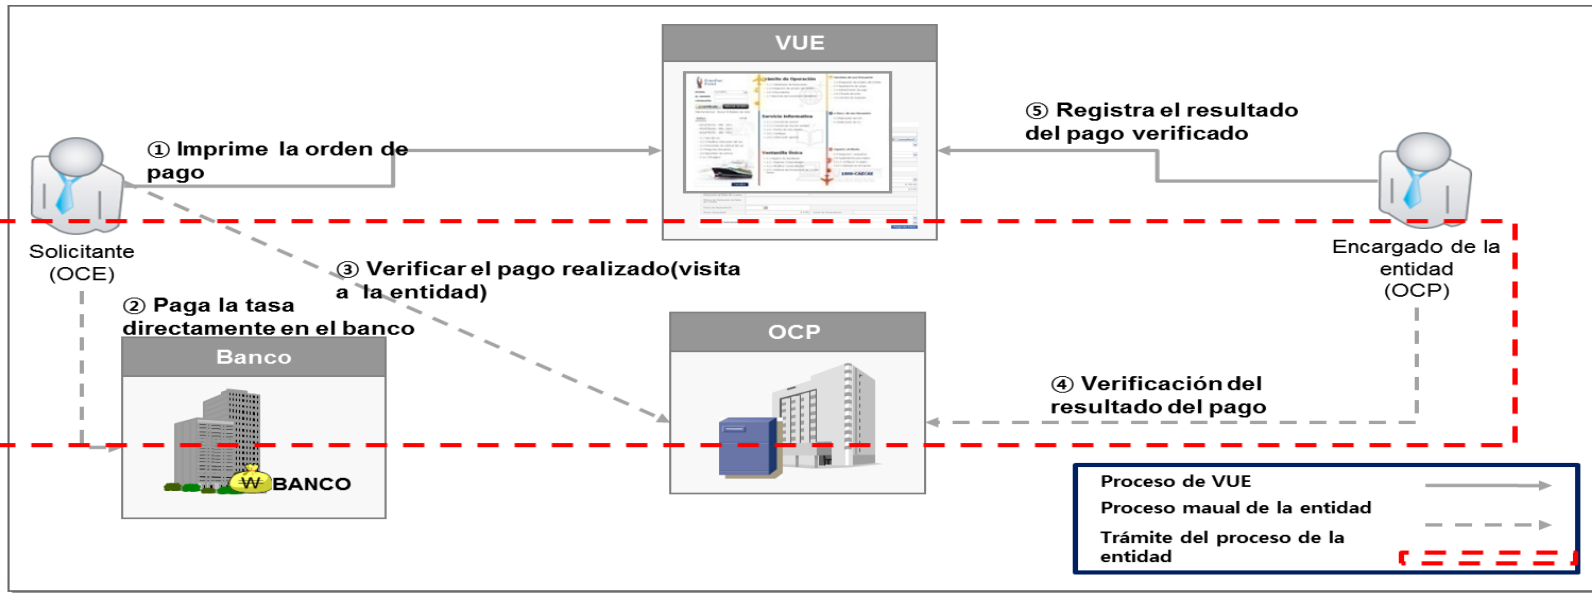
VUE

① Imprime la orden de pago

⑤ Registra el resultado del pago verificado

Solicitante (OCE)

Encargado de la entidad (OCP)

③ Verificar el pago realizado(visita a la entidad)

② Paga la tasa directamente en el banco

Banco

₩ BANCO

OCP

④ Verificación del resultado del pago

Proceso de VUE
Proceso maual de la entidad
Trámite del proceso de la entidad